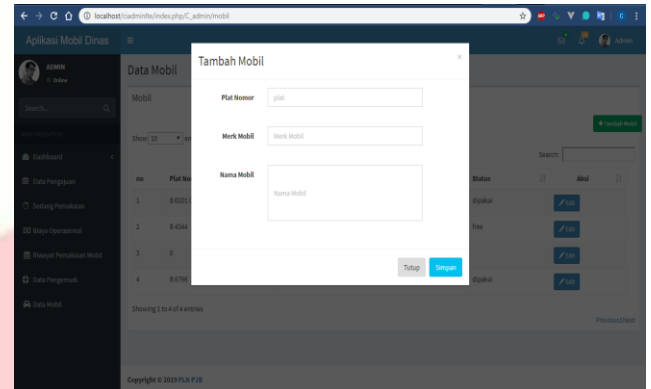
localhost/cadminlte/index.php/C_admin/mobil

Aplikasi Mobil Dinas

Admin

ADMIN
Online

Search...

Dashboard
Data Pengajuan
Sedang Pemakaian
Biaya Operasional
Riwayat Pemakaian Mobil
Data Pengemudi
Data Mobil

Data Mobil

Mobil

+ Tambah Mobil

Show 10 entries

Search:

| no | Plat No | | Status | Aksi |
|---|---|---|---|---|
| 1 | B 0201 | | dipakai | Edit |
| 2 | B 4344 | | free | Edit |
| 3 | B | | | Edit |
| 4 | B 6796 | | dipakai | Edit |

Showing 1 to 4 of 4 entries

Previous Next

Copyright © 2019 PLN P2B

Tambah Mobil

×

Plat Nomor
plat

Merk Mobil
Merk Mobil

Nama Mobil
Nama Mobil

Tutup
Simpan